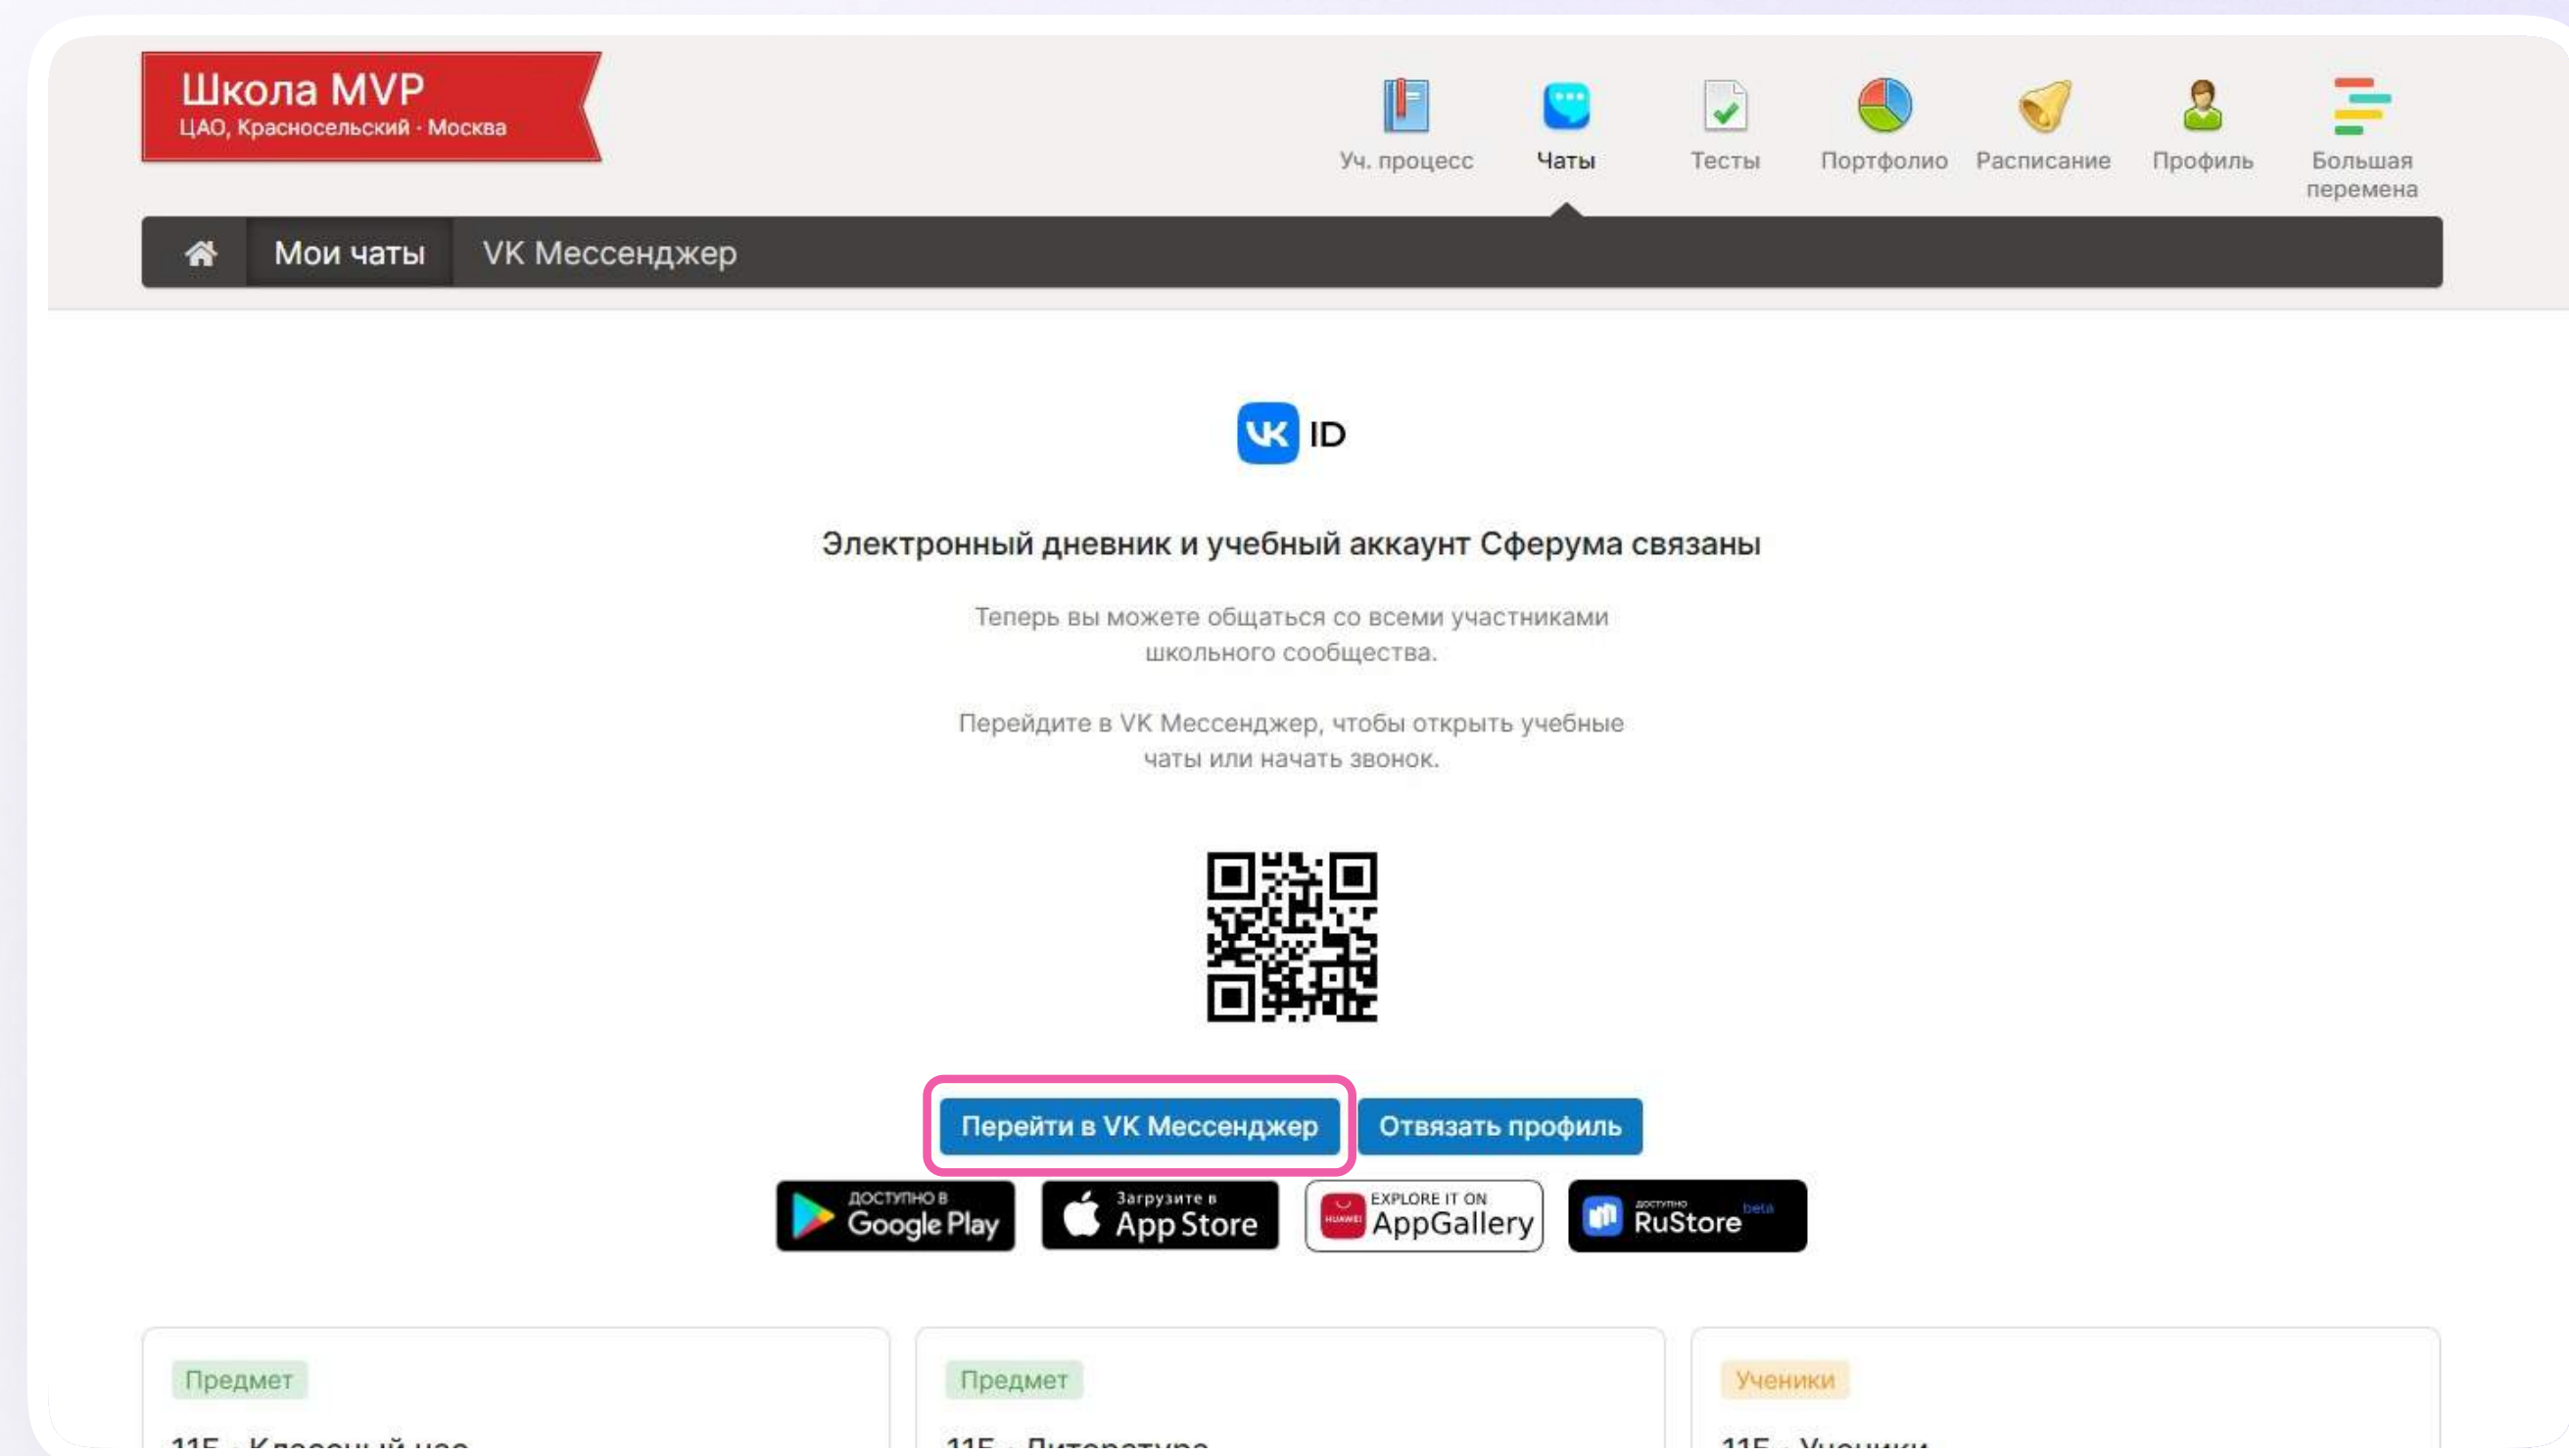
Школа MVP
ЦАО, Красносельский · Москва

Уч. процесс
Чаты
Тесты
Портфолио
Расписание
Профиль
Большая перемена

Мои чаты
VK Мессенджер

ID

Электронный дневник и учебный аккаунт Сферума связаны

Теперь вы можете общаться со всеми участниками школьного сообщества.

Перейдите в VK Мессенджер, чтобы открыть учебные чаты или начать звонок.

Перейти в VK Мессенджер
Отвязать профиль

ДОСТУПНО В Google Play
Загрузите в App Store
EXPLORE IT ON AppGallery
доступно RuStore beta

Предмет
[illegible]

Предмет
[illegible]

Ученики
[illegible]